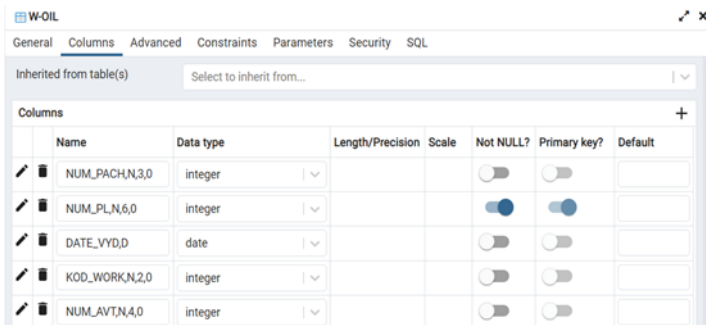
W-OIL

General Columns Advanced Constraints Parameters Security SQL

Inherited from table(s) Select to inherit from...

Columns +

| Name | Data type | Length/Precision | Scale | Not NULL? | Primary key? | Default |
|---|---|---|---|---|---|---|
| NUM_PACH,N,3,0 | integer | | | | | |
| NUM_PL,N,6,0 | integer | | | | | |
| DATE_VYD,D | date | | | | | |
| KOD_WORK,N,2,0 | integer | | | | | |
| NUM_AVT,N,4,0 | integer | | | | | |